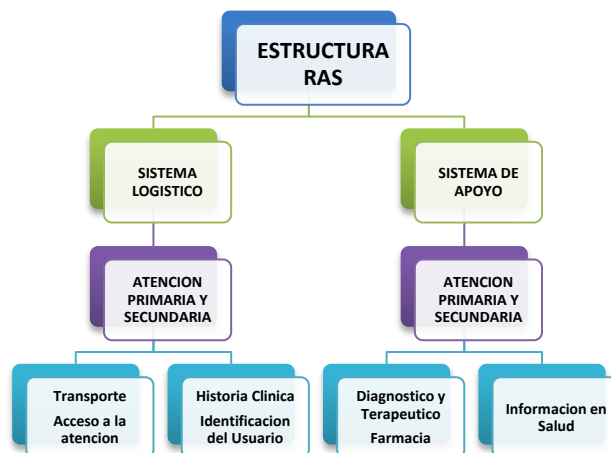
ESTRUCTURA RAS

SISTEMA LOGISTICO

ATENCION PRIMARIA Y SECUNDARIA

Transporte

Acceso a la atencion

Historia Clinica

Identificacion del Usuario

SISTEMA DE APOYO

ATENCION PRIMARIA Y SECUNDARIA

Diagnostico y Terapeutico

Farmacia

Informacion en Salud